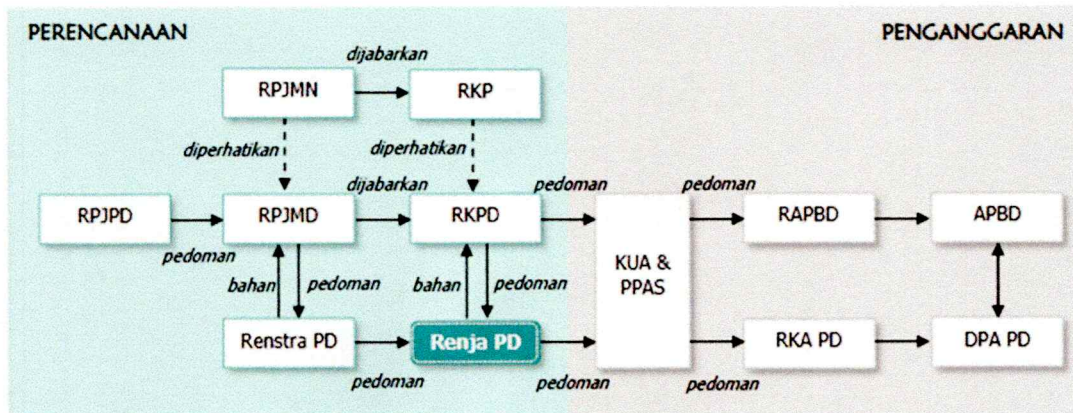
PERENCANAAN

PENGANGGARAN

dijabarkan

RPJMN

RKP

diperhatikan

diperhatikan

dijabarkan

pedoman

pedoman

RPJPD

RPJMD

RKPD

KUA & PPAS

RAPBD

APBD

pedoman

bahan

pedoman

bahan

pedoman

Renstra PD

Renja PD

RKA PD

DPA PD

pedoman

pedoman

pedoman